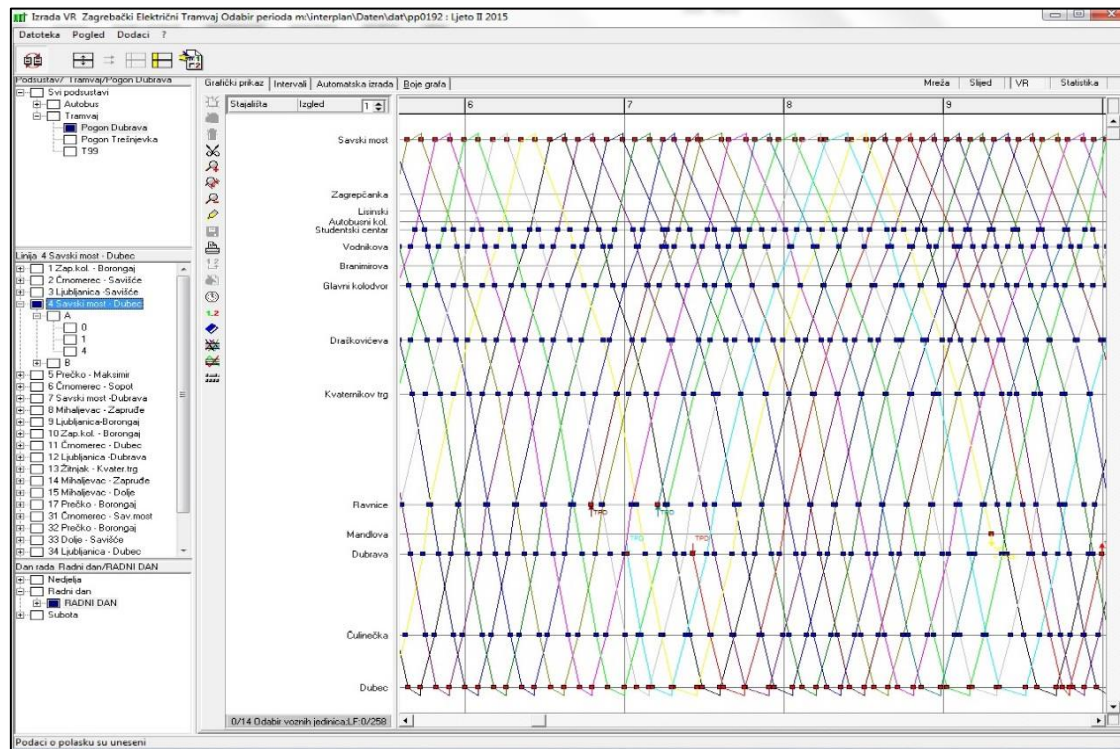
Izrada VR Zagrebački Električni Tramvaj Odabir perioda m:\interplan\Daten\dat\pp0192 : Ljeto II 2015

Datoteka Pogled Dodaci ?

Podsustav/ Tramvaj/Pogon Dubrava
Svi podsustavi
Autobus
Tramvaj
Pogon Dubrava
Pogon Trešnjevka
T99

Linija 4 Savski most - Dubec
1 Zap.kol. - Borongaj
2 Črnomerec - Savišće
3 Ljubljanica -Savišće
4 Savski most - Dubec
A
0
1
4
B
5 Prečko - Maksimir
6 Črnomerec - Sopot
7 Savski most -Dubrava
8 Mihaljevac - Zapruđe
9 Ljubljanica-Borongaj
10 Zap.kol. - Borongaj
11 Črnomerec - Dubec
12 Ljubljanica -Dubrava
13 Žitnjak - Kvater.trg
14 Mihaljevac - Zapruđe
15 Mihaljevac - Dolje
17 Prečko - Borongaj
31 Črnomerec - Sav.most
32 Prečko - Borongaj
33 Dolje - Savišće
34 Ljubljanica - Dubec

Dan rada Radni dan/RADNI DAN
Nedjelja
Radni dan
RADNI DAN
Subota

Grafički prikaz | Intervali | Automatska izrada | Boje grafa
Mreža | Slijed | VR | Statistika

Stajališta | Izgled | 1

6 | 7 | 8 | 9

Savski most
Zagrepčanka
Lisinski
Autobusni kol.
Studentski centar
Vodnikova
Branimirova
Glavni kolodvor
Draškovićeva
Kvaternikov trg
Ravnice
Mandlova
Dubrava
Čulinečka
Dubec

TPO
TPO
TPO
TPO

0/14 Odabir voznih jedinica LF:0/258

Podaci o polasku su uneseni